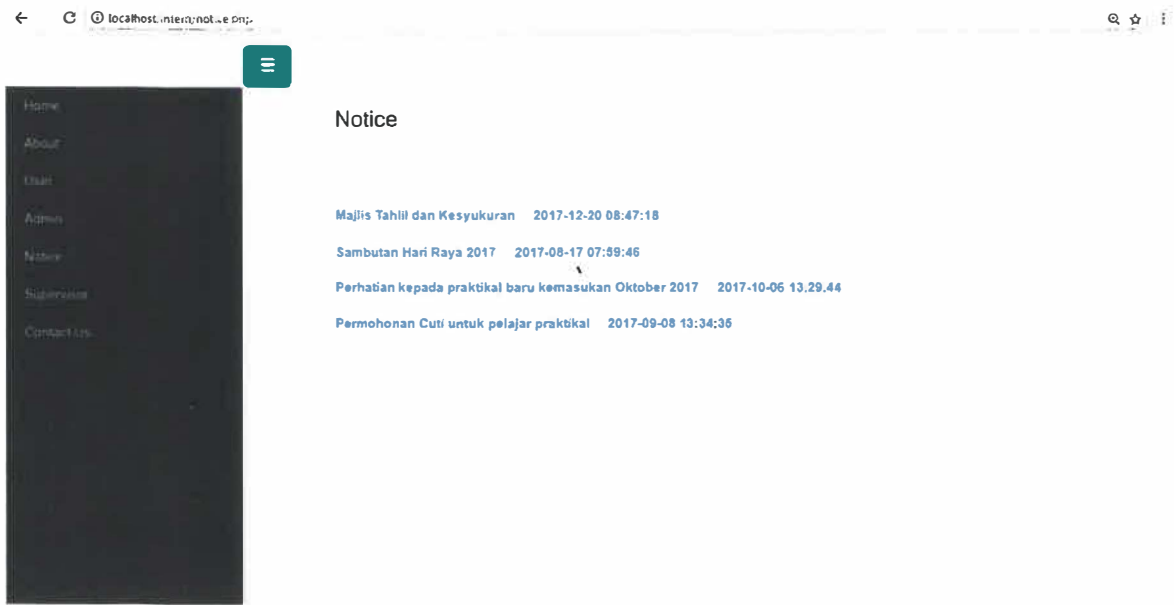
localhost/intern/notice.php

Home
About
User
Admin
Notice
Supervisor
Contact Us

Notice

Majlis Tahlil dan Kesyukuran 2017-12-20 08:47:18

Sambutan Hari Raya 2017 2017-08-17 07:59:46

Perhatian kepada praktikal baru kemasukan Oktober 2017 2017-10-06 13.29.44

Permohonan Cuti untuk pelajar praktikal 2017-09-08 13:34:35